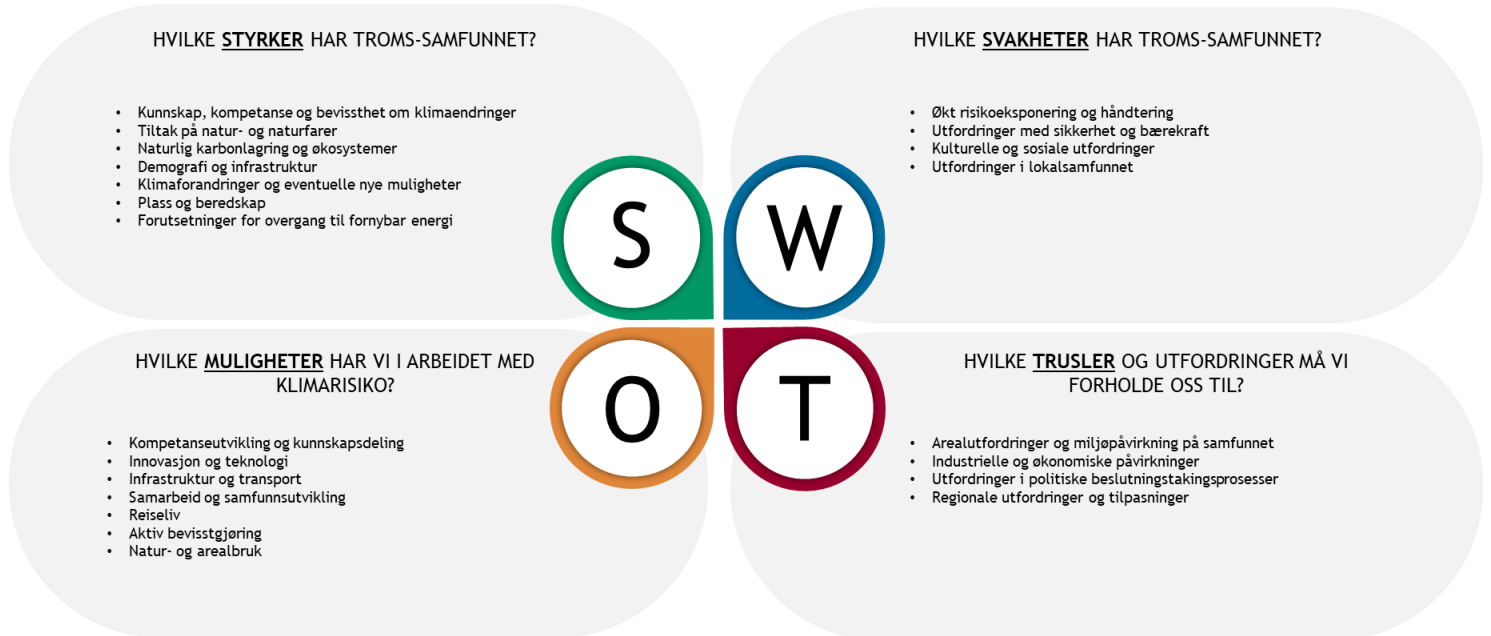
HVILKE **STYRKER** HAR TROMS-SAMFUNNET?

- Kunnskap, kompetanse og bevissthet om klimaendringer
- Tiltak på natur- og naturfarer
- Naturlig karbonlagring og økosystemer
- Demografi og infrastruktur
- Klimaforandringer og eventuelle nye muligheter
- Plass og beredskap
- Forutsetninger for overgang til fornybar energi

S

W

HVILKE **SVAKHETER** HAR TROMS-SAMFUNNET?

- Økt risikoeksponering og håndtering
- Utfordringer med sikkerhet og bærekraft
- Kulturelle og sosiale utfordringer
- Utfordringer i lokalsamfunnet

HVILKE **MULIGHETER** HAR VI I ARBEIDET MED KLIMARISIKO?

- Kompetanseutvikling og kunnskapsdeling
- Innovasjon og teknologi
- Infrastruktur og transport
- Samarbeid og samfunnsutvikling
- Reiseliv
- Aktiv bevisstgjøring
- Natur- og arealbruk

O

T

HVILKE **TRUSLER** OG UTFORDRINGER MÅ VI FORHOLDE OSS TIL?

- Arealutfordringer og miljøpåvirkning på samfunnet
- Industrielle og økonomiske påvirkninger
- Utfordringer i politiske beslutningstakingsprosesser
- Regionale utfordringer og tilpasninger